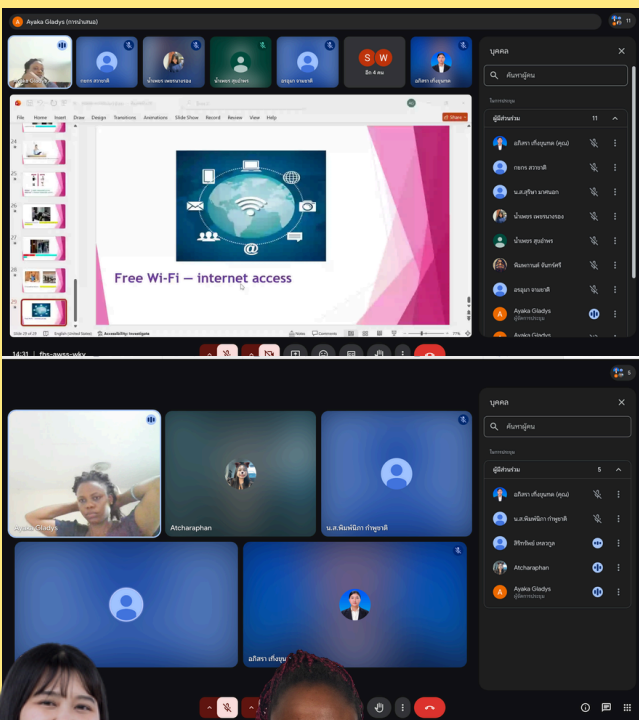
Ayaka Gladys (การนำเสนอ)

11

Ayaka Gladys

กมรท สวายาติ

น้ำเพชร เพชรนาบรอง

น้ำเพชร สุขอำพร

อรอุมา ยามยาติ

S W

อีก 4 คน

อภิสรา เที่ยงบุญ

บุคคล

ค้นหาผู้คน

ในการประชุม

ผู้มีส่วนร่วม 11

อภิสรา เที่ยงบุญเทพ (คุณ)

กมรท สวายาติ

น.ส.สุรีษา มาศนอก

น้ำเพชร เพชรนาบรอง

น้ำเพชร สุขอำพร

พิมพ์ภรณ์ จันทร์ศรี

อรอุมา ยามยาติ

Ayaka Gladys
ผู้จัดการประชุม

Ayaka Gladys

File Home Insert Draw Design Transitions Animations Slide Show Record Review View Help

Share

Free Wi-Fi — internet access

Accessibility: Investigate

Notes Comments

14:31 | fhs-awss-wky

5

Ayaka Gladys

Atcharaphan

น.ส.พิมพ์นิภา กำพูชาติ

อภิสรา เที่ยงบุญ

บุคคล

ค้นหาผู้คน

ในการประชุม

ผู้มีส่วนร่วม 5

อภิสรา เที่ยงบุญเทพ (คุณ)

น.ส.พิมพ์นิภา กำพูชาติ

ธีรัชพัฒน์ เหลาภูล

Atcharaphan

Ayaka Gladys
ผู้จัดการประชุม